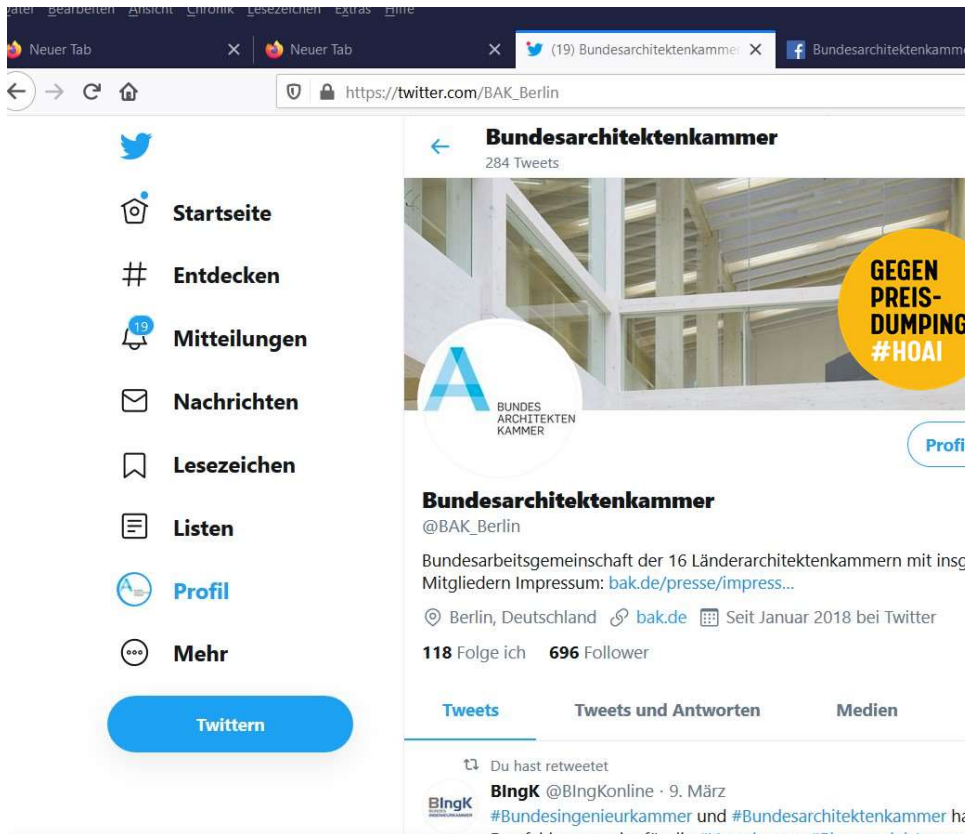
Datei Bearbeiten Ansicht Chronik Lesezeichen Extras Hilfe

Neuer Tab
Neuer Tab
(19) Bundesarchitektenkamme
Bundesarchitektenkamme

https://twitter.com/BAK_Berlin

Startseite
Entdecken
19
Mitteilungen
Nachrichten
Lesezeichen
Listen
Profil
Mehr
Twittern

Bundesarchitektenkammer
284 Tweets

GEGEN PREIS-DUMPING #HOAI

BUNDES ARCHITEKTEN KAMMER

Profi

Bundesarchitektenkammer
@BAK_Berlin

Bundesarbeitsgemeinschaft der 16 Länderarchitektenkammern mit insg Mitgliedern Impressum: bak.de/presse/impress...

Berlin, Deutschland bak.de Seit Januar 2018 bei Twitter

118 Folge ich 696 Follower

Tweets
Tweets und Antworten
Medien

Du hast retweetet
BIngK @BIngKonline · 9. März
#Bundesingenieurkammer und #Bundesarchitektenkammer ha
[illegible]